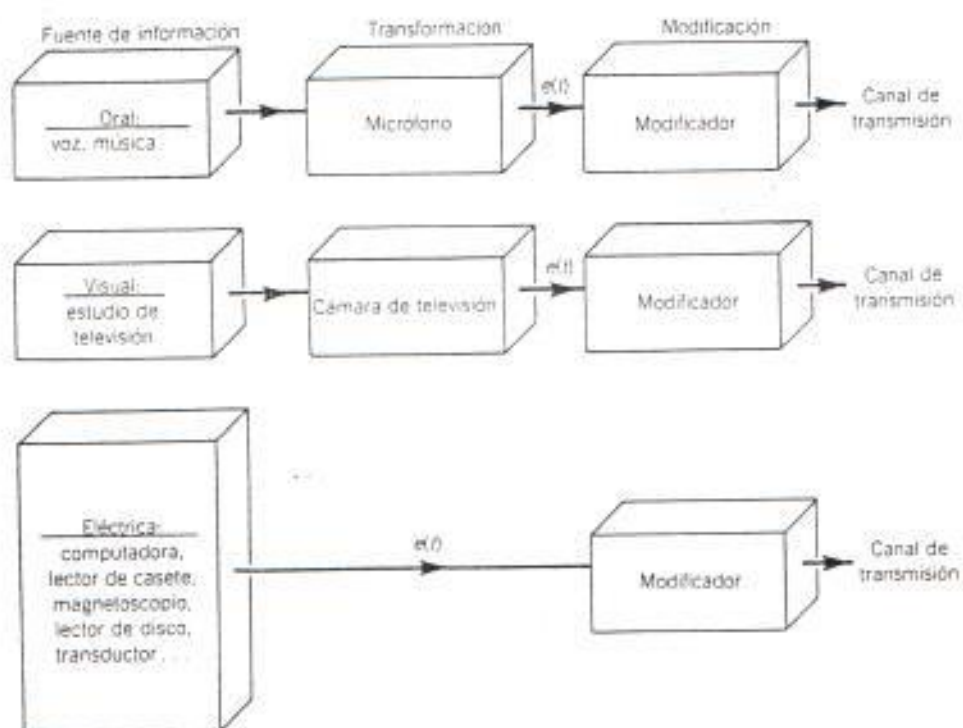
Fuente de información

Transformación

Modificación

Oral:
voz, música

Micrófono

$e(t)$

Modificador

Canal de transmisión

Visual:
estudio de televisión

Cámara de televisión

$e(t)$

Modificador

Canal de transmisión

Eléctrica:
computadora,
lector de casete,
magnetoscopio,
lector de disco,
transductor . . .

$e(t)$

Modificador

Canal de transmisión